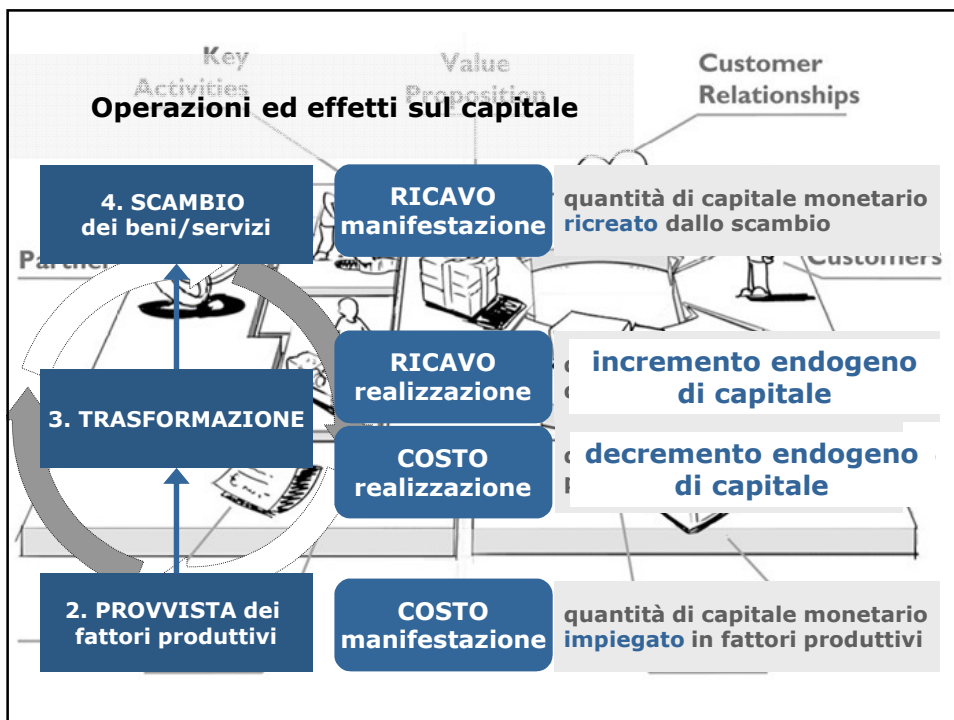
Key Activities

Value Proposition

Customer Relationships

Operazioni ed effetti sul capitale

4. SCAMBIO dei beni/servizi

RICAVO manifestazione

quantità di capitale monetario ricreato dallo scambio

Partner

Customers

RICAVO realizzazione

incremento endogeno di capitale

3. TRASFORMAZIONE

COSTO realizzazione

decremento endogeno di capitale

2. PROVVISTA dei fattori produttivi

COSTO manifestazione

quantità di capitale monetario impiegato in fattori produttivi